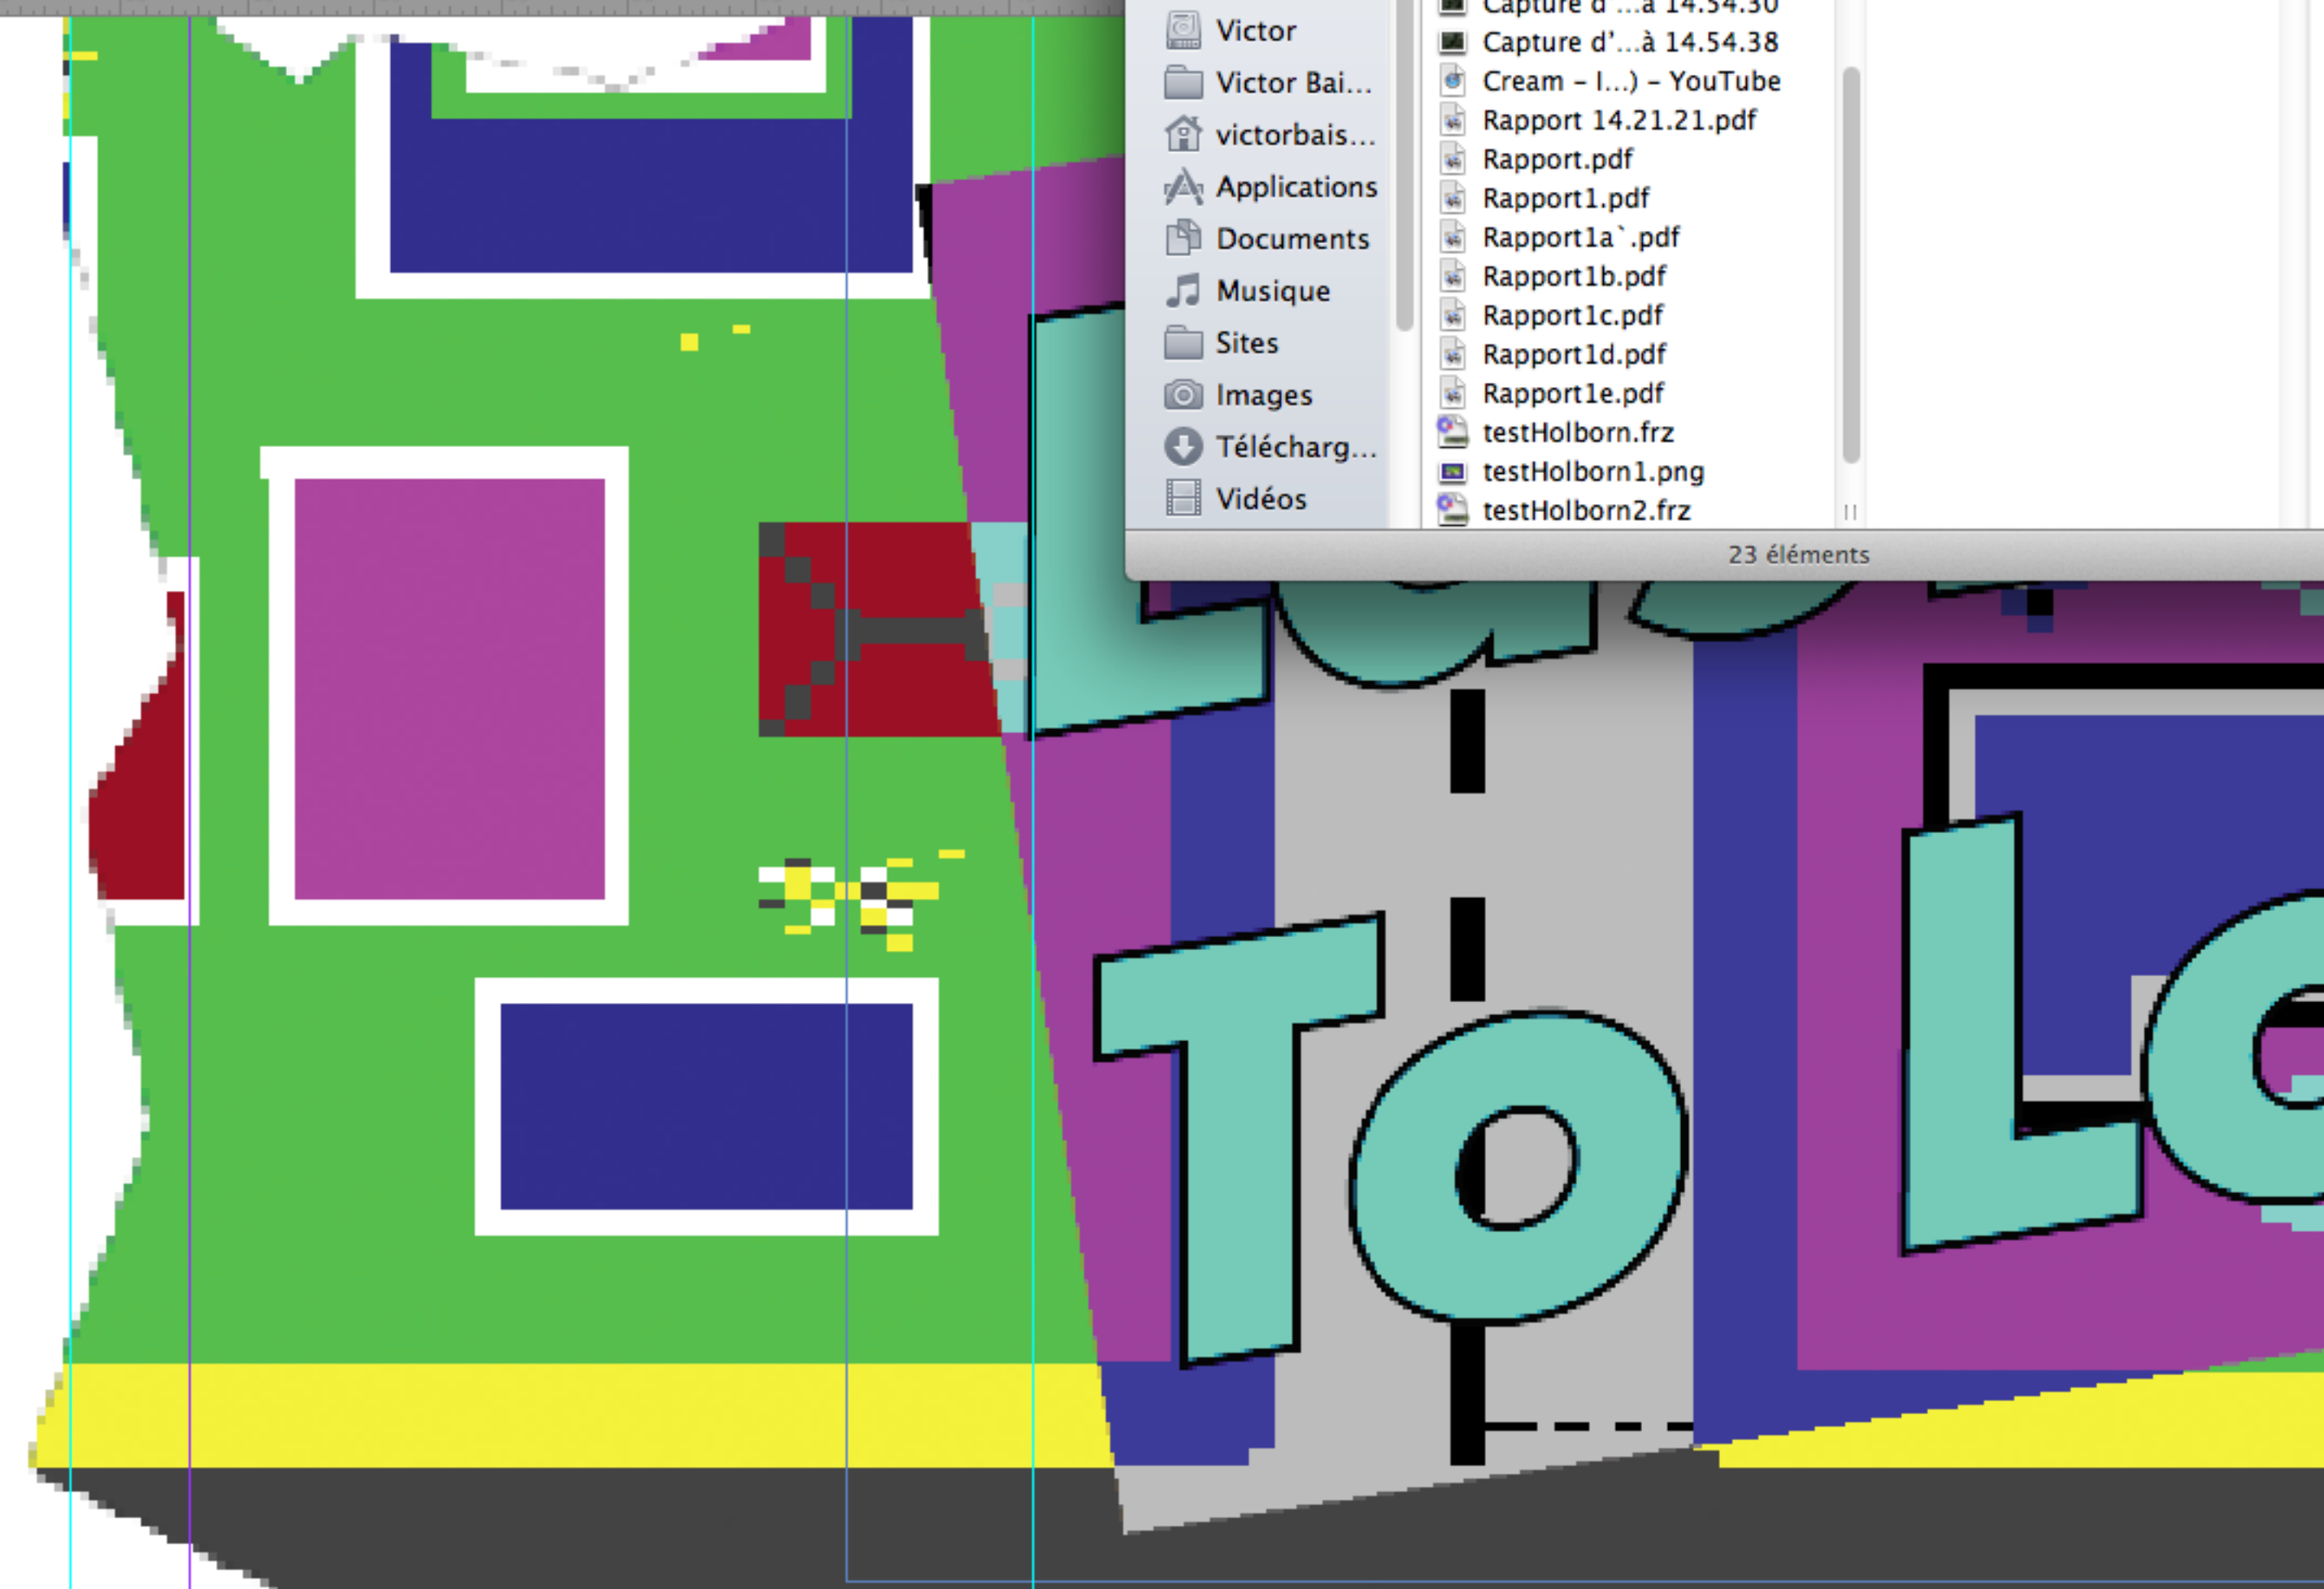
Victor
Victor Bai...
victorbais...
Applications
Documents
Musique
Sites
Images
Télécharg...
Vidéos

Capture d'...à 14.54.30
Capture d'...à 14.54.38
Cream – I...) – YouTube
Rapport 14.21.21.pdf
Rapport.pdf
Rapport1.pdf
Rapport1a`.pdf
Rapport1b.pdf
Rapport1c.pdf
Rapport1d.pdf
Rapport1e.pdf
testHolborn.frz
testHolborn1.png
testHolborn2.frz

23 éléments

To
L